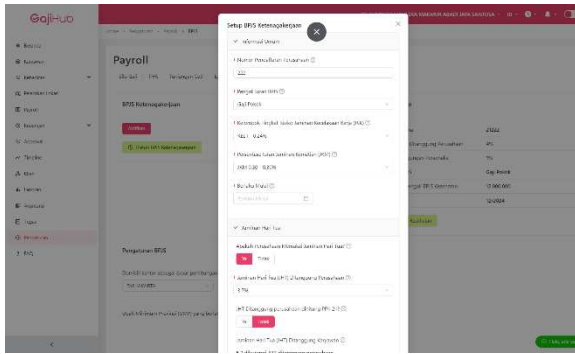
GajiHub

Payroll

BPJS Ketenagakerjaan

Setup BPJS Ketenagakerjaan

Informasi Umum

* Nomor Pendaftaran Perusahaan

* Pengali Gaji BPJS

Gaji Pokok

* Kelompok Tingkat Risiko Jaminan Kecelakaan Kerja (JKK)

* Persentase Jaminan Kematian (JKM)

* Berlaku Mulai

Jaminan Hari Tua

Apakah Perusahaan Mendaftar Jaminan Hari Tua?

Ya Tidak

* Jaminan Hari Tua (JHT) Ditanggung Perusahaan

3.7%

JHT Ditanggung perusahaan dihitung PPh 21?

Ya Tidak

Jaminan Hari Tua (JHT) Ditanggung Karyawan

Pengaturan BPJS

2022

Gaji Pokok

12.000.000

12/2024